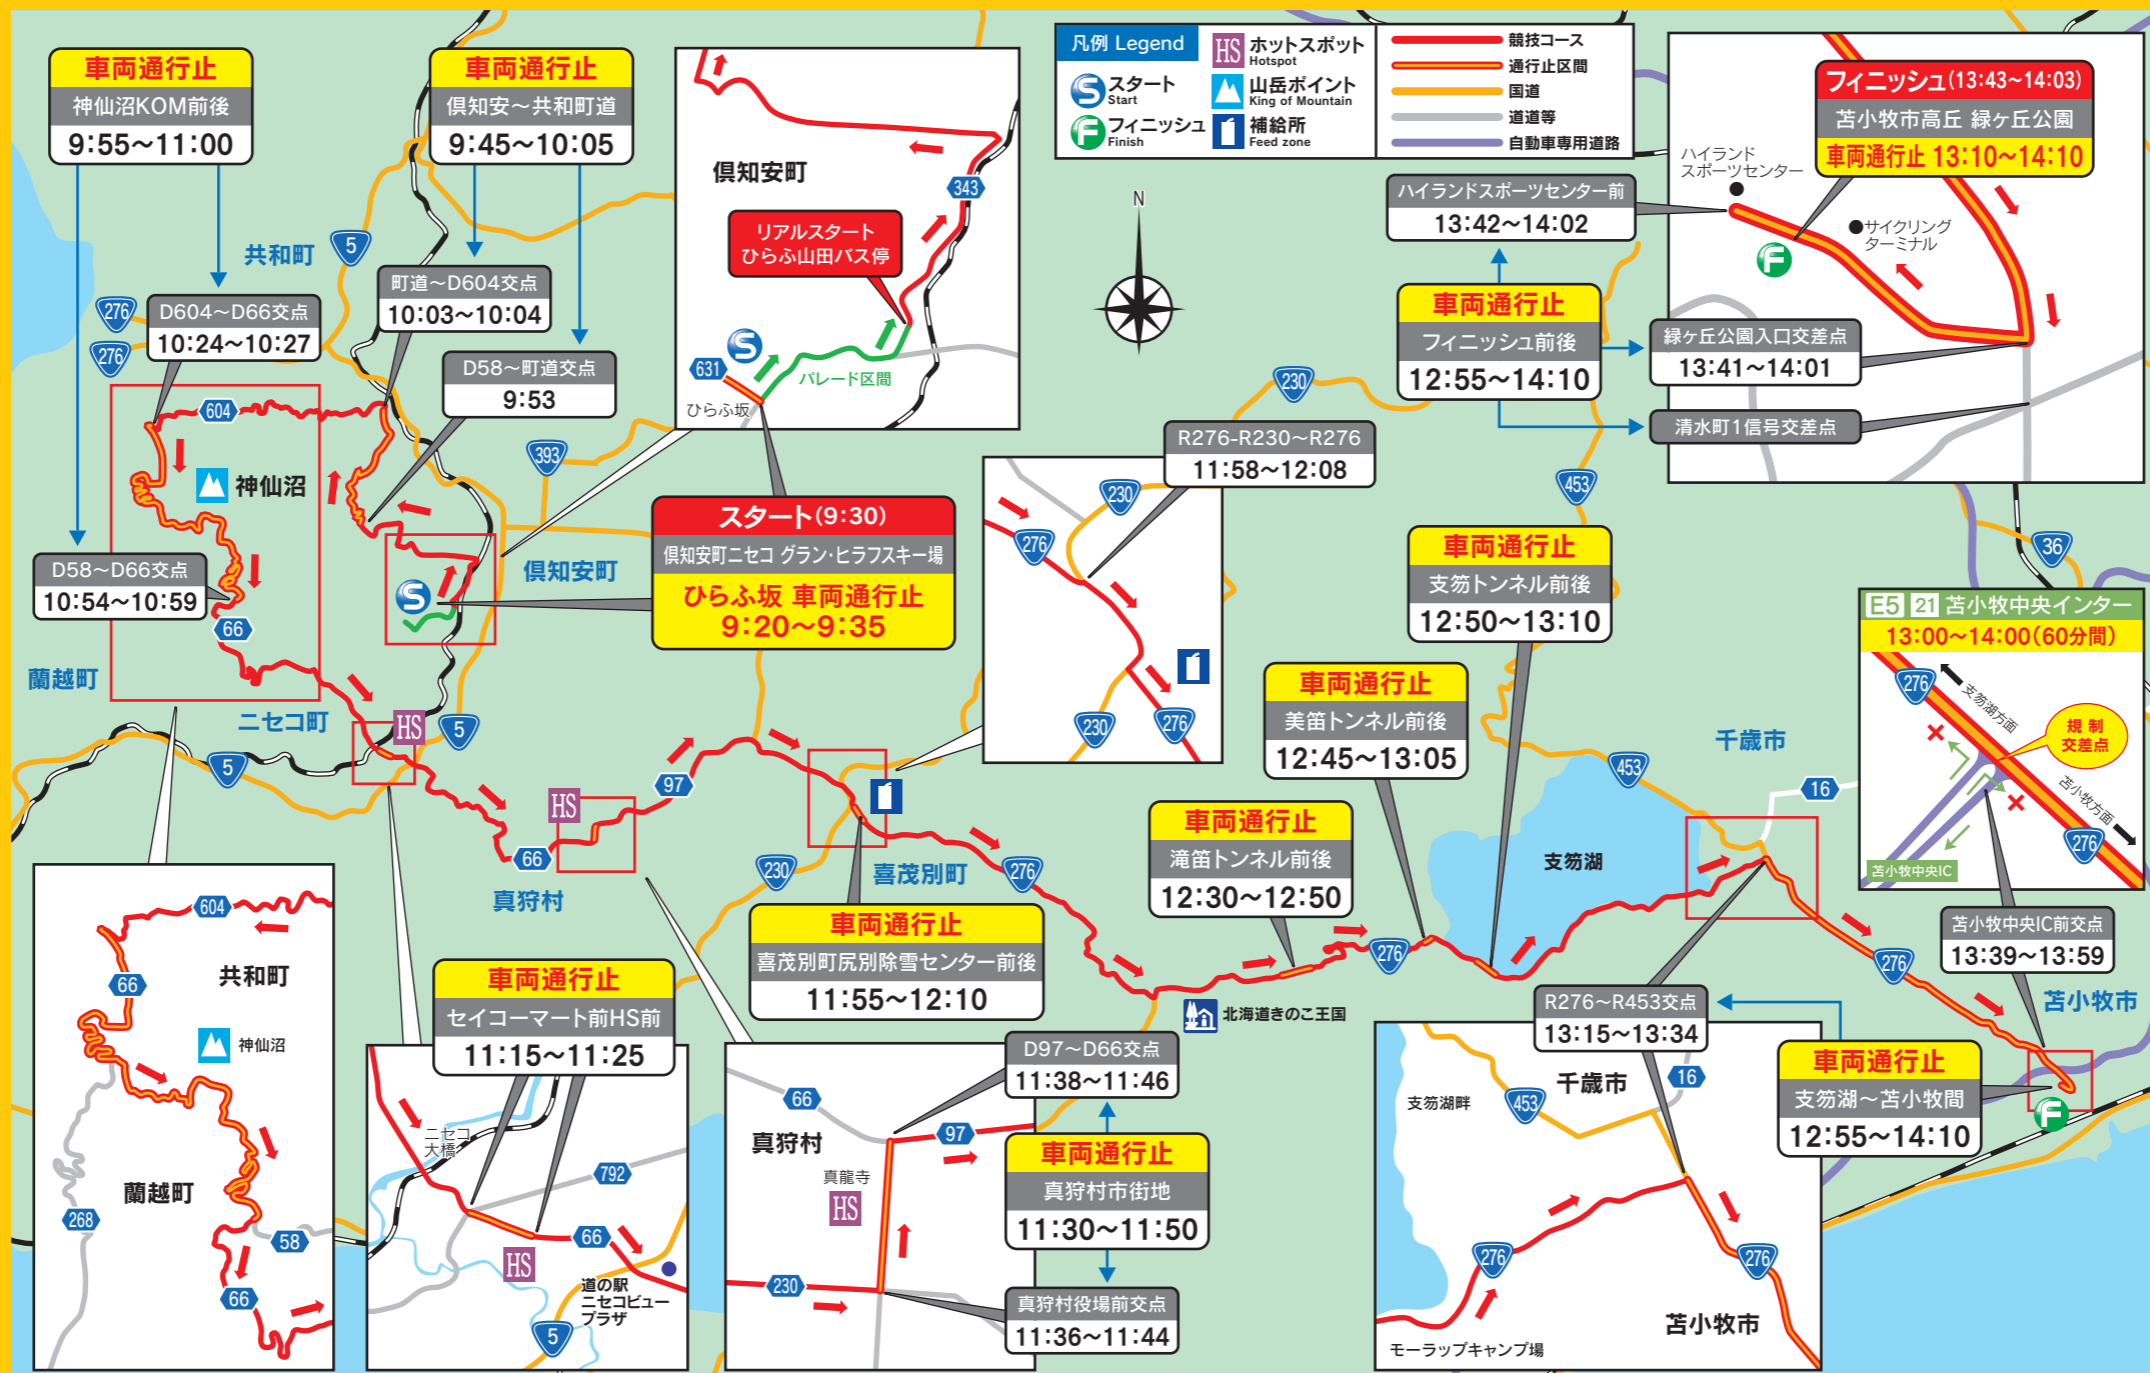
凡例 Legend
スタート Start
フィニッシュ Finish
HS ホットスポット Hotspot
山岳ポイント King of Mountain
補給所 Feed zone
競技コース
通行止区間
国道
道道等
自動車専用道路

車両通行止
神仙沼KOM前後
9:55~11:00

車両通行止
倶知安~共和町道
9:45~10:05

共和町
D604~D66交点
10:24~10:27
町道~D604交点
10:03~10:04
D58~町道交点
9:53
D58~D66交点
10:54~10:59
神仙沼
蘭越町
ニセコ町
倶知安町

倶知安町
リアルスタート
ひらふ山田バス停
パレード区間
ひらふ坂

スタート(9:30)
倶知安町ニセコ グラン・ヒラフスキー場
ひらふ坂 車両通行止
9:20~9:35

真狩村
喜茂別町

R276-R230~R276
11:58~12:08

ハイランドスポーツセンター前
13:42~14:02

車両通行止
フィニッシュ前後
12:55~14:10

緑ヶ丘公園入口交差点
13:41~14:01
清水町1信号交差点

フィニッシュ(13:43~14:03)
苫小牧市高丘 緑ケ丘公園
車両通行止 13:10~14:10
ハイランド スポーツセンター
サイクリング ターミナル

車両通行止
支笏トンネル前後
12:50~13:10

車両通行止
美笛トンネル前後
12:45~13:05

車両通行止
滝笛トンネル前後
12:30~12:50

千歳市
支笏湖
苫小牧市

E5 21 苫小牧中央インター
13:00~14:00(60分間)
支笏湖方面
苫小牧方面
規制交差点
苫小牧中央IC

苫小牧中央IC前交点
13:39~13:59

車両通行止
喜茂別町尻別除雪センター前後
11:55~12:10

北海道きのこ王国

車両通行止
セイコーマート前HS前
11:15~11:25
ニセコ大橋
道の駅 ニセコビュープラザ

真狩村
真龍寺
D97~D66交点
11:38~11:46
車両通行止
真狩村市街地
11:30~11:50
真狩村役場前交点
11:36~11:44

R276~R453交点
13:15~13:34
支笏湖畔
千歳市
苫小牧市
モーラップキャンプ場

車両通行止
支笏湖~苫小牧間
12:55~14:10

共和町
神仙沼
蘭越町
N